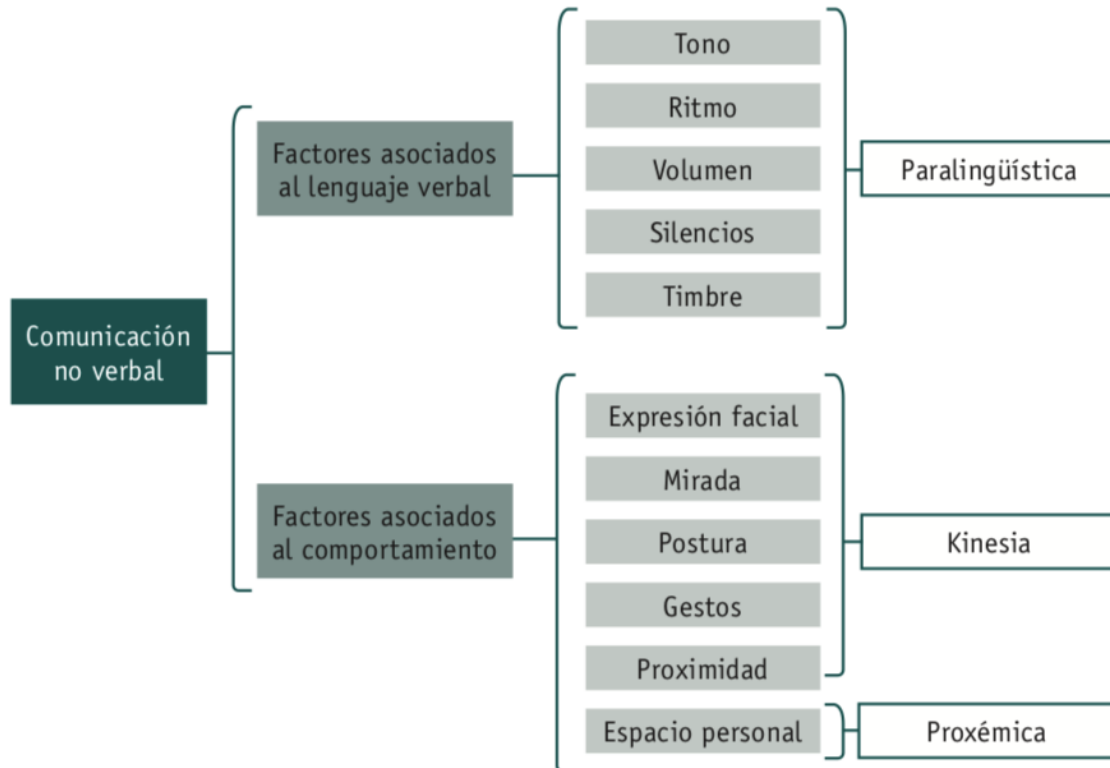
Comunicación no verbal

Factores asociados al lenguaje verbal

Tono

Ritmo

Volumen

Silencios

Timbre

Paralingüística

Factores asociados al comportamiento

Expresión facial

Mirada

Postura

Gestos

Proximidad

Kinesia

Espacio personal

Proxémica